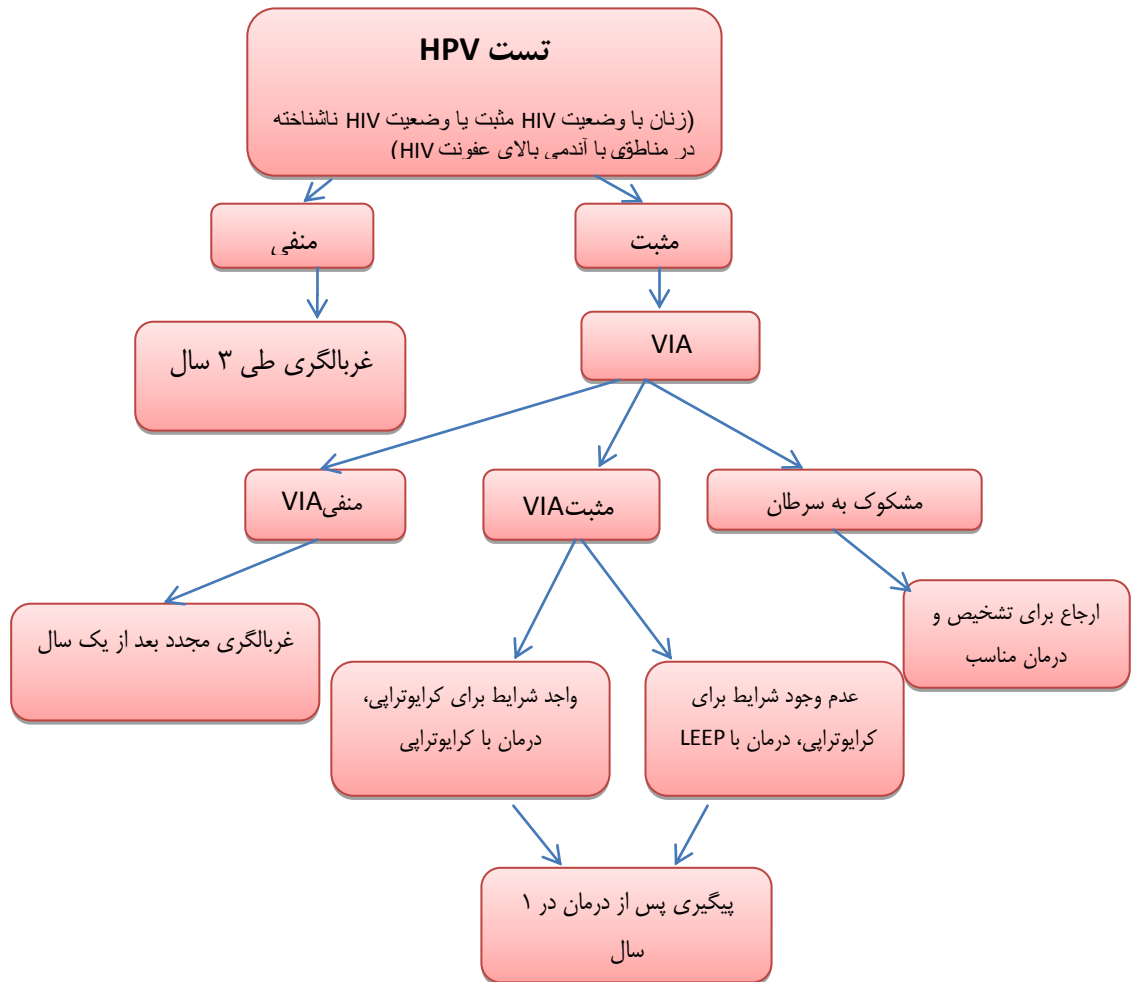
تست HPV

(زنان با وضعیت HIV مثبت یا وضعیت HIV ناشناخته در مناطق با آندمی بالای عفونت HIV)

منفی

مثبت

غربالگری طی ۳ سال

VIA

منفیVIA

مثبتVIA

مشکوک به سرطان

غربالگری مجدد بعد از یک سال

ارجاع برای تشخیص و درمان مناسب

واجد شرایط برای کرایوتراپی، درمان با کرایوتراپی

عدم وجود شرایط برای کرایوتراپی، درمان با LEEP

پیگیری پس از درمان در ۱ سال